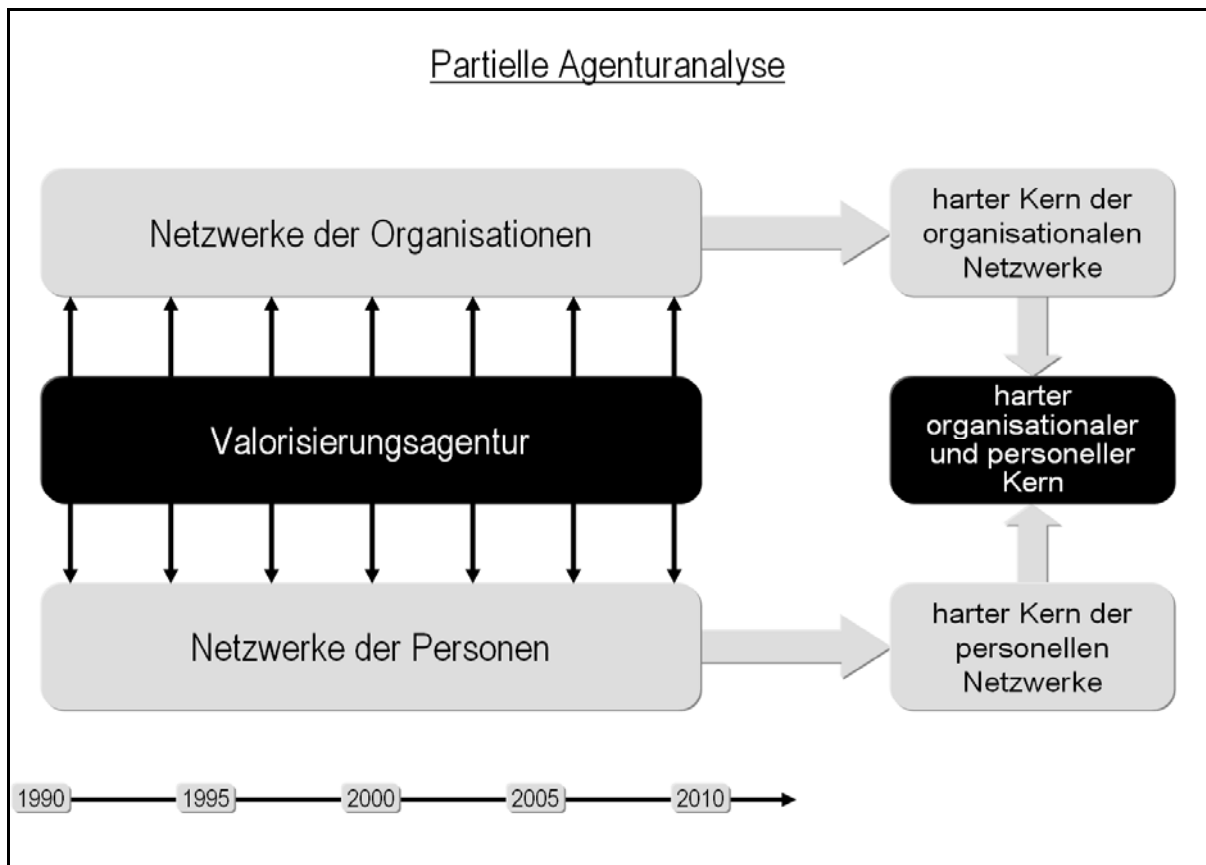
Partielle Agenturanalyse

Netzwerke der Organisationen

harter Kern der organisationalen Netzwerke

Valorisierungsagentur

harter organisationaler und personeller Kern

Netzwerke der Personen

harter Kern der personellen Netzwerke

1990 1995 2000 2005 2010